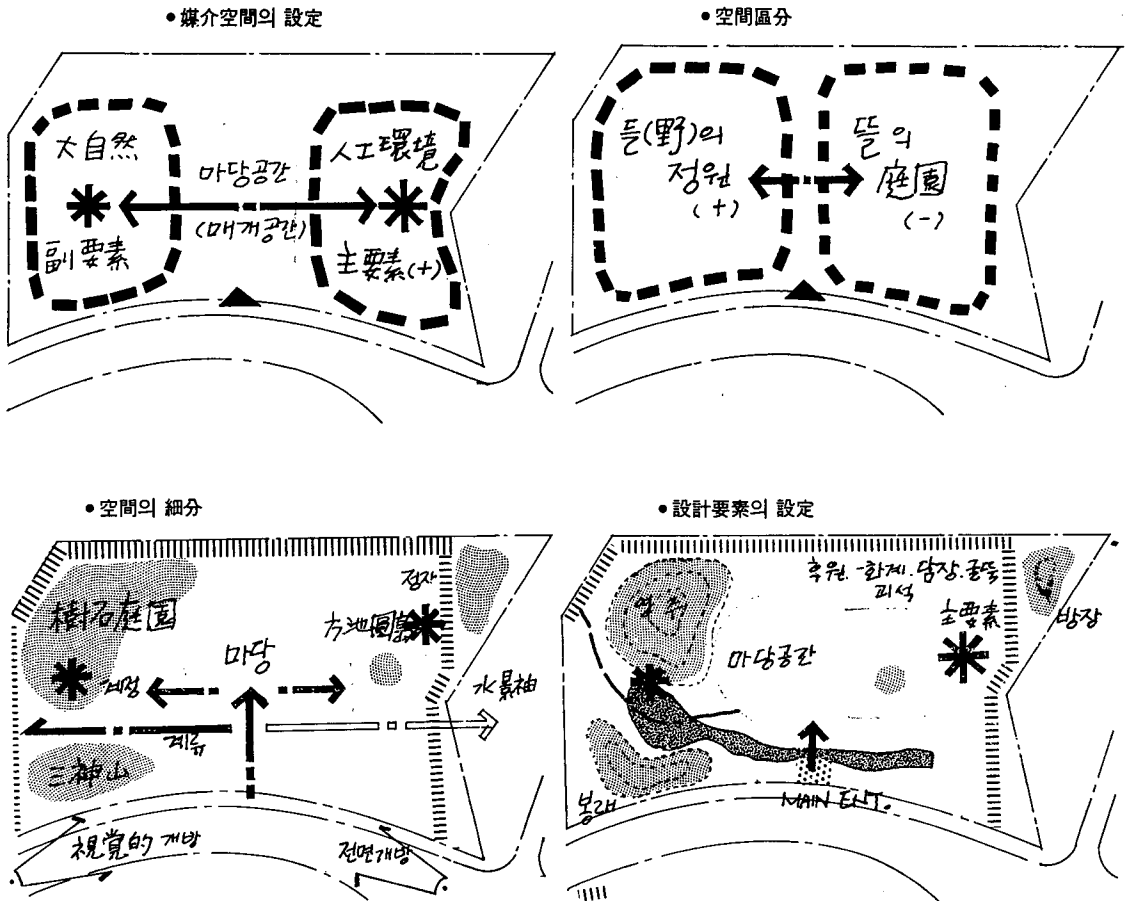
●媒介空間의 設定

大自然

副要素

마당공간

(매개공간)

人工環境

主要素(+)

●空間區分

들(野)의 정원 (+)

뜰의 庭園 (-)

●空間의 細分

樹石庭園

세정

계류

三神山

마당

方池園

정자

水景軸

視覚的 개방

전면개방

●設計要素의 設定

후원, 화계, 담장, 굴뚝 괴석

主要素

마당공간

방장

봉래

MAIN ENT.